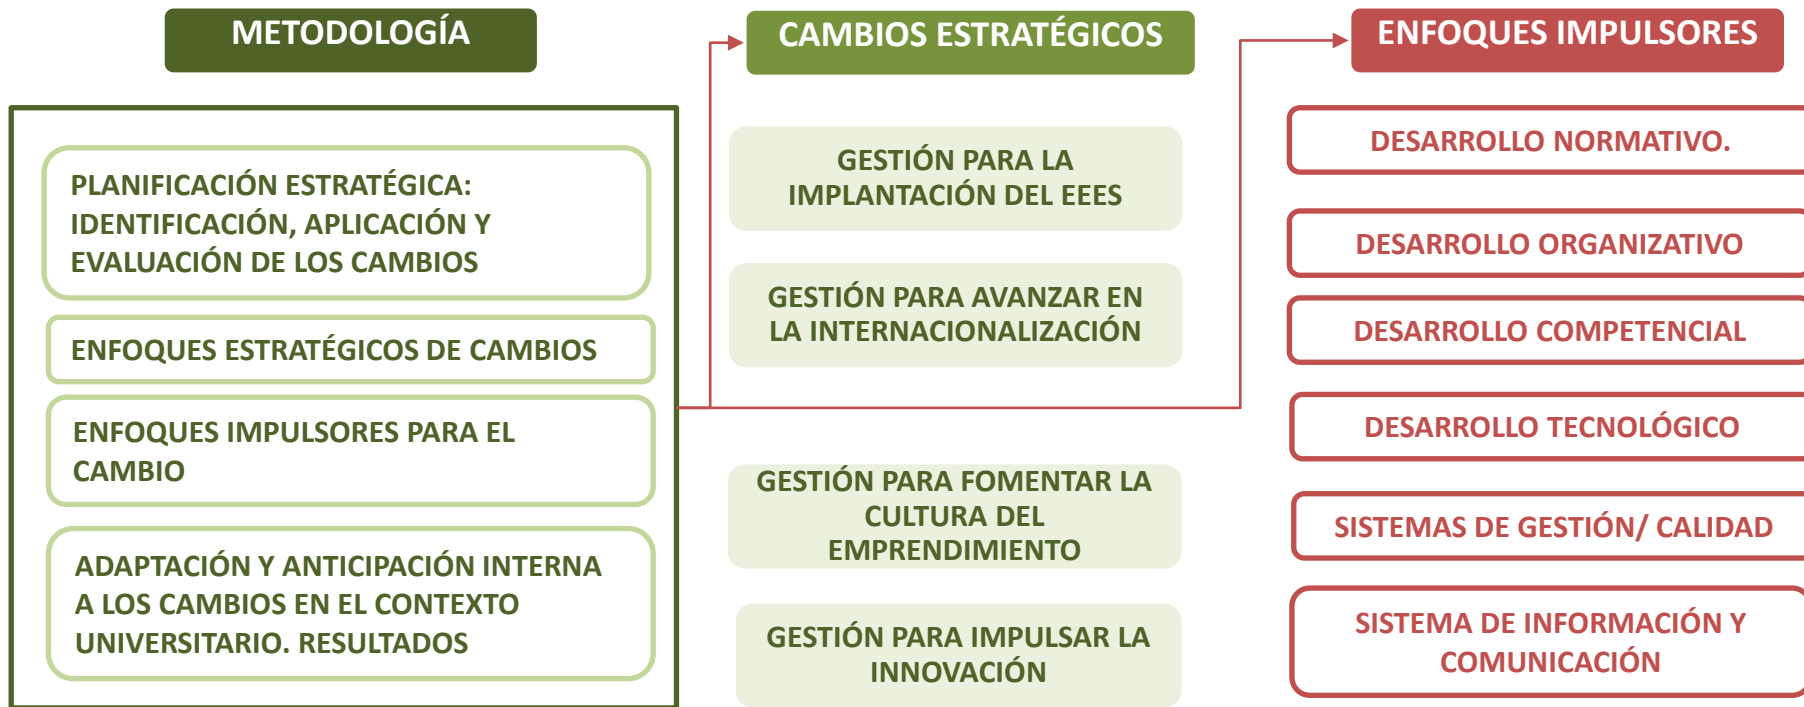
METODOLOGÍA

PLANIFICACIÓN ESTRATÉGICA: IDENTIFICACIÓN, APLICACIÓN Y EVALUACIÓN DE LOS CAMBIOS

ENFOQUES ESTRATÉGICOS DE CAMBIOS

ENFOQUES IMPULSORES PARA EL CAMBIO

ADAPTACIÓN Y ANTICIPACIÓN INTERNA A LOS CAMBIOS EN EL CONTEXTO UNIVERSITARIO. RESULTADOS

CAMBIOS ESTRATÉGICOS

GESTIÓN PARA LA IMPLANTACIÓN DEL EEES

GESTIÓN PARA AVANZAR EN LA INTERNACIONALIZACIÓN

GESTIÓN PARA FOMENTAR LA CULTURA DEL EMPRENDIMIENTO

GESTIÓN PARA IMPULSAR LA INNOVACIÓN

ENFOQUES IMPULSORES

DESARROLLO NORMATIVO.

DESARROLLO ORGANIZATIVO

DESARROLLO COMPETENCIAL

DESARROLLO TECNOLÓGICO

SISTEMAS DE GESTIÓN/ CALIDAD

SISTEMA DE INFORMACIÓN Y COMUNICACIÓN